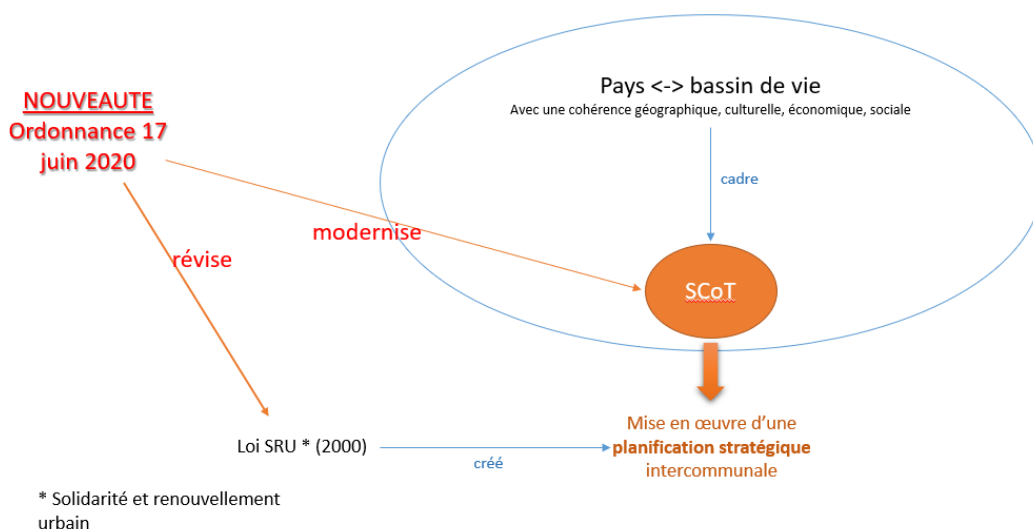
NOUVEAUTE
Ordonnance 17 juin 2020

Pays <-> bassin de vie
Avec une cohérence géographique, culturelle, économique, sociale

cadre

modernise

révise

SCoT

Mise en œuvre d'une **planification stratégique** intercommunale

Loi SRU * (2000)

créé

* Solidarité et renouvellement urbain